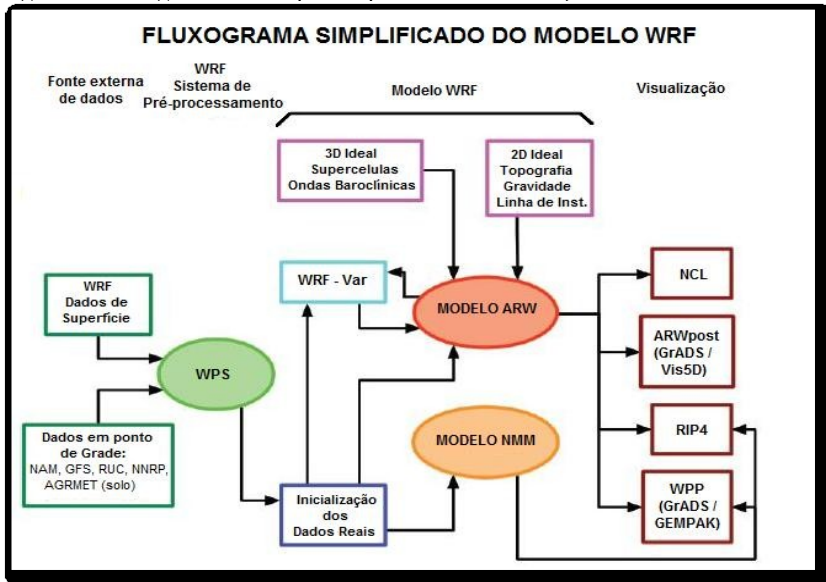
FLUXOGRAMA SIMPLIFICADO DO MODELO WRF

Fonte externa de dados

WRF Sistema de Pré-processamento

Modelo WRF

Visualização

3D Ideal Supercelulas Ondas Baroclínicas

2D Ideal Topografia Gravidade Linha de Inst.

WRF Dados de Superfície

WRF - Var

MODELO ARW

NCL

ARWpost (GrADS / Vis5D)

WPS

Dados em ponto de Grade: NAM, GFS, RUC, NNRP, AGRMET (solo)

MODELO NMM

RIP4

Inicialização dos Dados Reais

WPP (GrADS / GEMPAK)